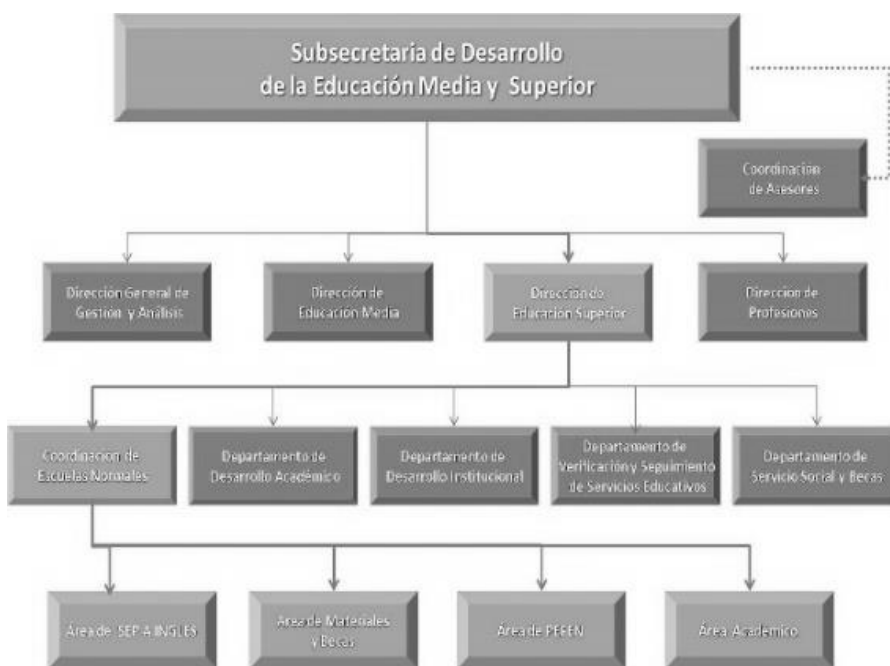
Subsecretaría de Desarrollo de la Educación Media y Superior

Coordinacion de Asesores

Dirección General de Gestión y Análisis

Dirección de Educación Media

Dirección de Educación Superior

Direccion de Profesiones

Coordinacion de Escuelas Normales

Departamento de Desarrollo Académico

Departamento de Desarrollo Institucional

Departamento de Verificación y Seguimiento de Servicios Educativos

Departamento de Servicio Social y Becas

Área de SEP A INGLES

Área de Materiales y Becas

Área de PEFEN

Área Académico